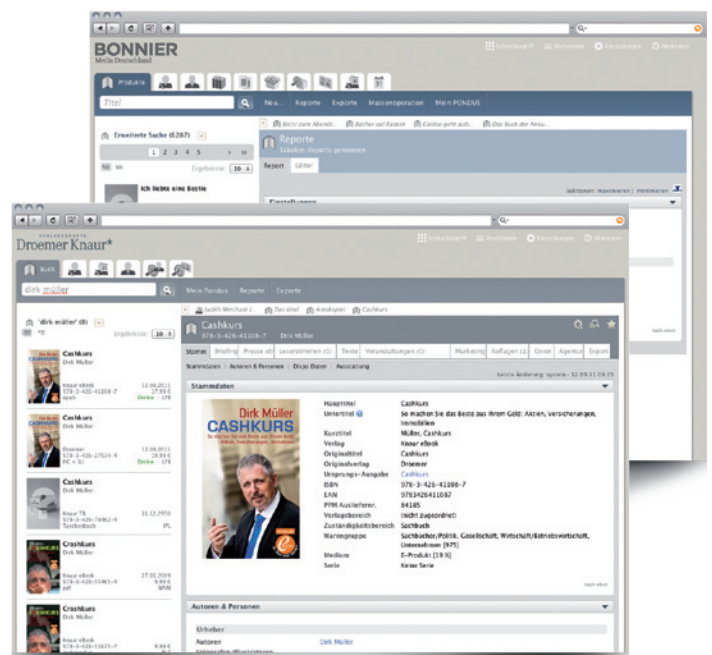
BONNIER
Media Deutschland

Produkte

Titel

Neu... Reporte Exporte Massenoperation Mein PONDUS

Erweiterte Suche (6287)

1 2 3 4 5

Ergebnisse: 10

Ich liebte eine Bestie

Reporte

Report Editor

Einstellungen

Droemer Knaur*

Buch

dirk müller

Mein Pondus Reporte Exporte

"dirk müller" dk

Ergebnisse: 10

Cashkurs
978-3-426-41108-7
Dirk Müller

Stamm Briefing Presse Leseproben Texte Veranstaltungen Marketing Auflagen Cover Agentur Export

Stammdaten Autoren & Personen Druck Daten Ausstattung

Stammdaten

Dirk Müller
CASHKURS

| Haupttitel | Cashkurs |
|---|---|
| Untertitel | So machen Sie das Beste aus Ihrem Geld: Aktien, Versicherungen, Immobilien |
| Kurztitel | Müller, Cashkurs |
| Verlag | Knaur eBook |
| Originaltitel | Cashkurs |
| Originalverlag | Droemer |
| Ursprungs-Ausgabe | Cashkurs |
| ISBN | 978-3-426-41108-7 |
| EAN | 9783426411087 |
| PPM Auslieferer. | 84185 |
| Verlagsbereich | (nicht zugeordnet) |
| Zuständigkeitsbereich | Sachbuch |
| Warengruppe | Sachbücher/Politik, Gesellschaft, Wirtschaft/Betriebswirtschaft, Unternehmen [975] |
| Medium | E-Produkt [19 %] |
| Serie | Keine Serie |

Autoren & Personen

Urheber

Autoren Dirk Müller

Cashkurs
Dirk Müller
Knaur eBook
978-3-426-41108-7
epub
Online

Cashkurs
Dirk Müller
Droemer
978-3-426-27514-4
HC + SU
Online

Cashkurs
Dirk Müller
Knaur TB
978-3-426-78462-9
Taschenbuch

Crashkurs
Dirk Müller
Knaur eBook
978-3-426-41081-3
pdf

Crashkurs
Dirk Müller